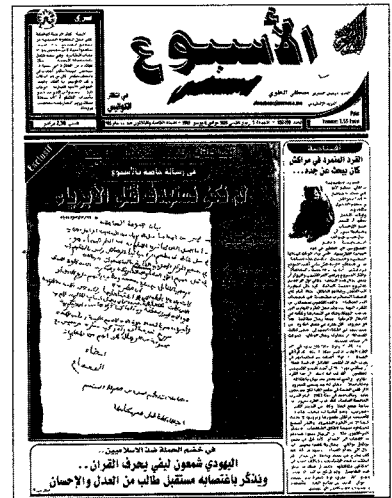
الأسبوع

في انتظار الكواليس

في رسالة خاصة بالأسبوع

القرد المتمرد في مراكش كان يبحث عن جده...

في خضم الحملة ضد الإسلاميين..
اليهودي شمعون ليفي يعرف القرآن..
ويذكر باغتصابه مستقبل طالب من العدل والإحسان

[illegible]